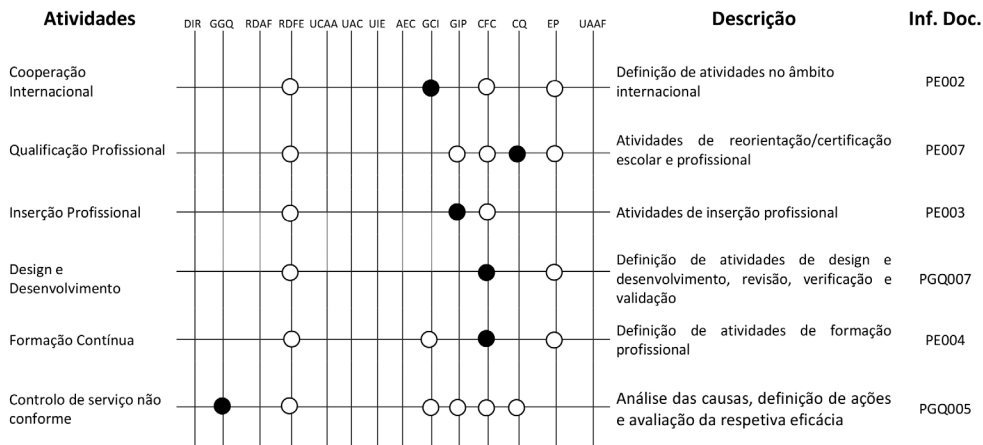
| Atividades | DIR | GGQ | RDAF | RDFE | UCAA | UAC | UIE | AEC | GCI | GIP | CFC | CQ | EP | UAAF | Descrição | Inf. Doc. |
|---|---|---|---|---|---|---|---|---|---|---|---|---|---|---|---|---|
| Cooperação Internacional | | | | ○ | | | | | ● | | ○ | | ○ | | Definição de atividades no âmbito internacional | PE002 |
| Qualificação Profissional | | | | ○ | | | | | | ○ | ○ | ● | ○ | | Atividades de reorientação/certificação escolar e profissional | PE007 |
| Inserção Profissional | | | | ○ | | | | | | ● | ○ | | | | Atividades de inserção profissional | PE003 |
| Design e Desenvolvimento | | | | ○ | | | | | | | ● | | ○ | | Definição de atividades de design e desenvolvimento, revisão, verificação e validação | PGQ007 |
| Formação Contínua | | | | ○ | | | | | ○ | | ● | | ○ | | Definição de atividades de formação profissional | PE004 |
| Controlo de serviço não conforme | | ● | | ○ | | | | | ○ | ○ | ○ | ○ | | | Análise das causas, definição de ações e avaliação da respetiva eficácia | PGQ005 |